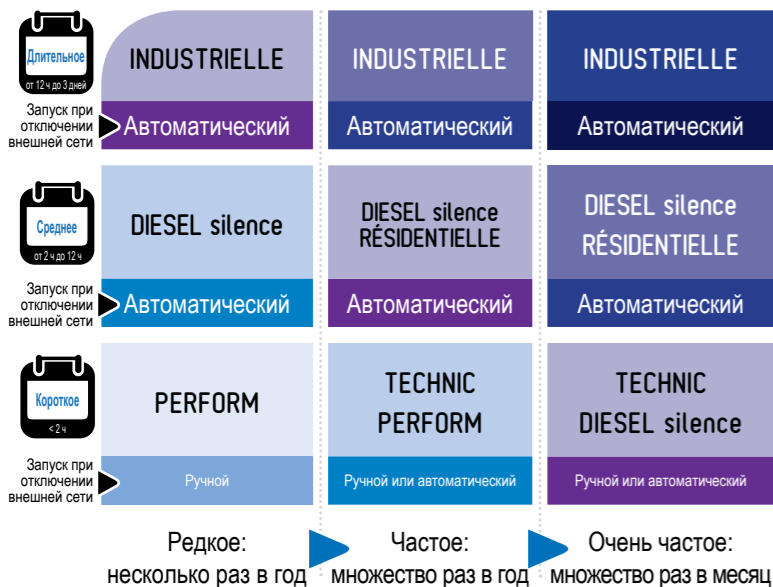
Длительное
от 12 ч до 3 дней

Запуск при отключении внешней сети

INDUSTRIELLE
Автоматический

INDUSTRIELLE
Автоматический

INDUSTRIELLE
Автоматический

Среднее
от 2 ч до 12 ч

Запуск при отключении внешней сети

DIESEL silence
Автоматический

DIESEL silence RÉSIDENTIELLE
Автоматический

DIESEL silence RÉSIDENTIELLE
Автоматический

Короткое
< 2 ч

Запуск при отключении внешней сети

PERFORM
Ручной

TECHNIC PERFORM
Ручной или автоматический

TECHNIC DIESEL silence
Ручной или автоматический

Редкое: несколько раз в год

Частое: множество раз в год

Очень частое: множество раз в месяц